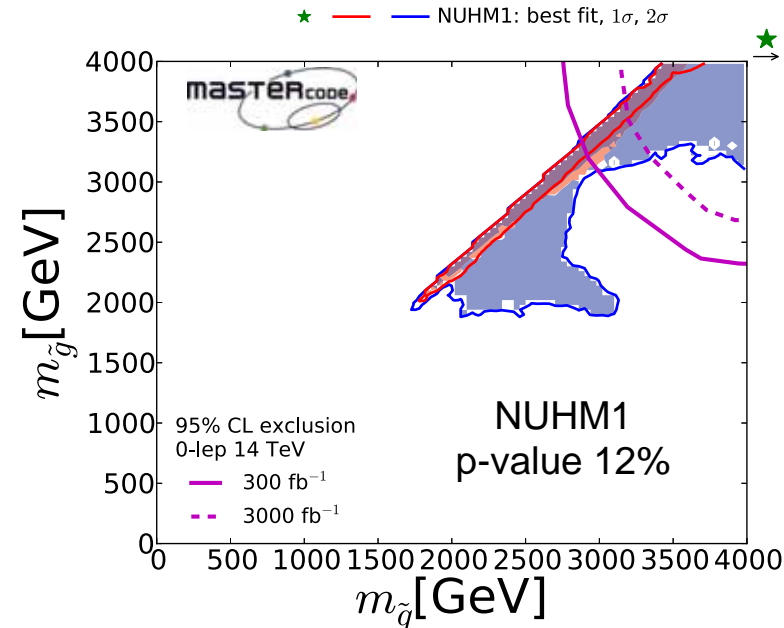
NUHM1: best fit, $1\sigma$, $2\sigma$

MASTERcode

4000
3500
3000
2500
2000
1500
1000
500
0

$m_{\tilde{g}}$[GeV]

95% CL exclusion
0-lep 14 TeV
300 fb$^{-1}$
3000 fb$^{-1}$

NUHM1
p-value 12%

0 500 1000 1500 2000 2500 3000 3500 4000

$m_{\tilde{q}}$[GeV]